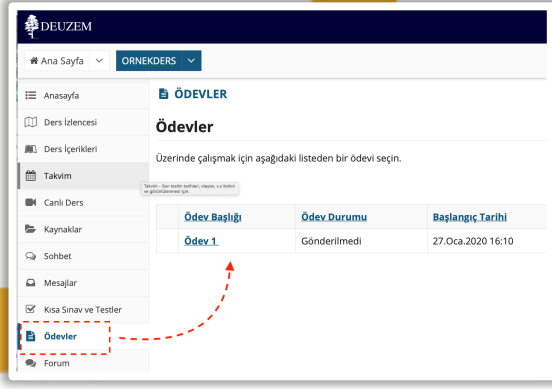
DEUZEM

Ana Sayfa

ORNEKDERS

Anasayfa

Ders İzlencesi

Ders İçerikleri

Takvim

Takvim - Son teslim tarihleri, olaylar, vs listesi ve görüntülenmesi için.

Canlı Ders

Kaynaklar

Sohbet

Mesajlar

Kısa Sınav ve Testler

Ödevler

Forum

ÖDEVLER

Ödevler

Üzerinde çalışmak için aşağıdaki listeden bir ödevi seçin.

| | Ödev Başlığı | Ödev Durumu | Başlangıç Tarihi |
|---|---|---|---|
| | Ödev 1 | Gönderilmedi | 27.Oca.2020 16:10 |